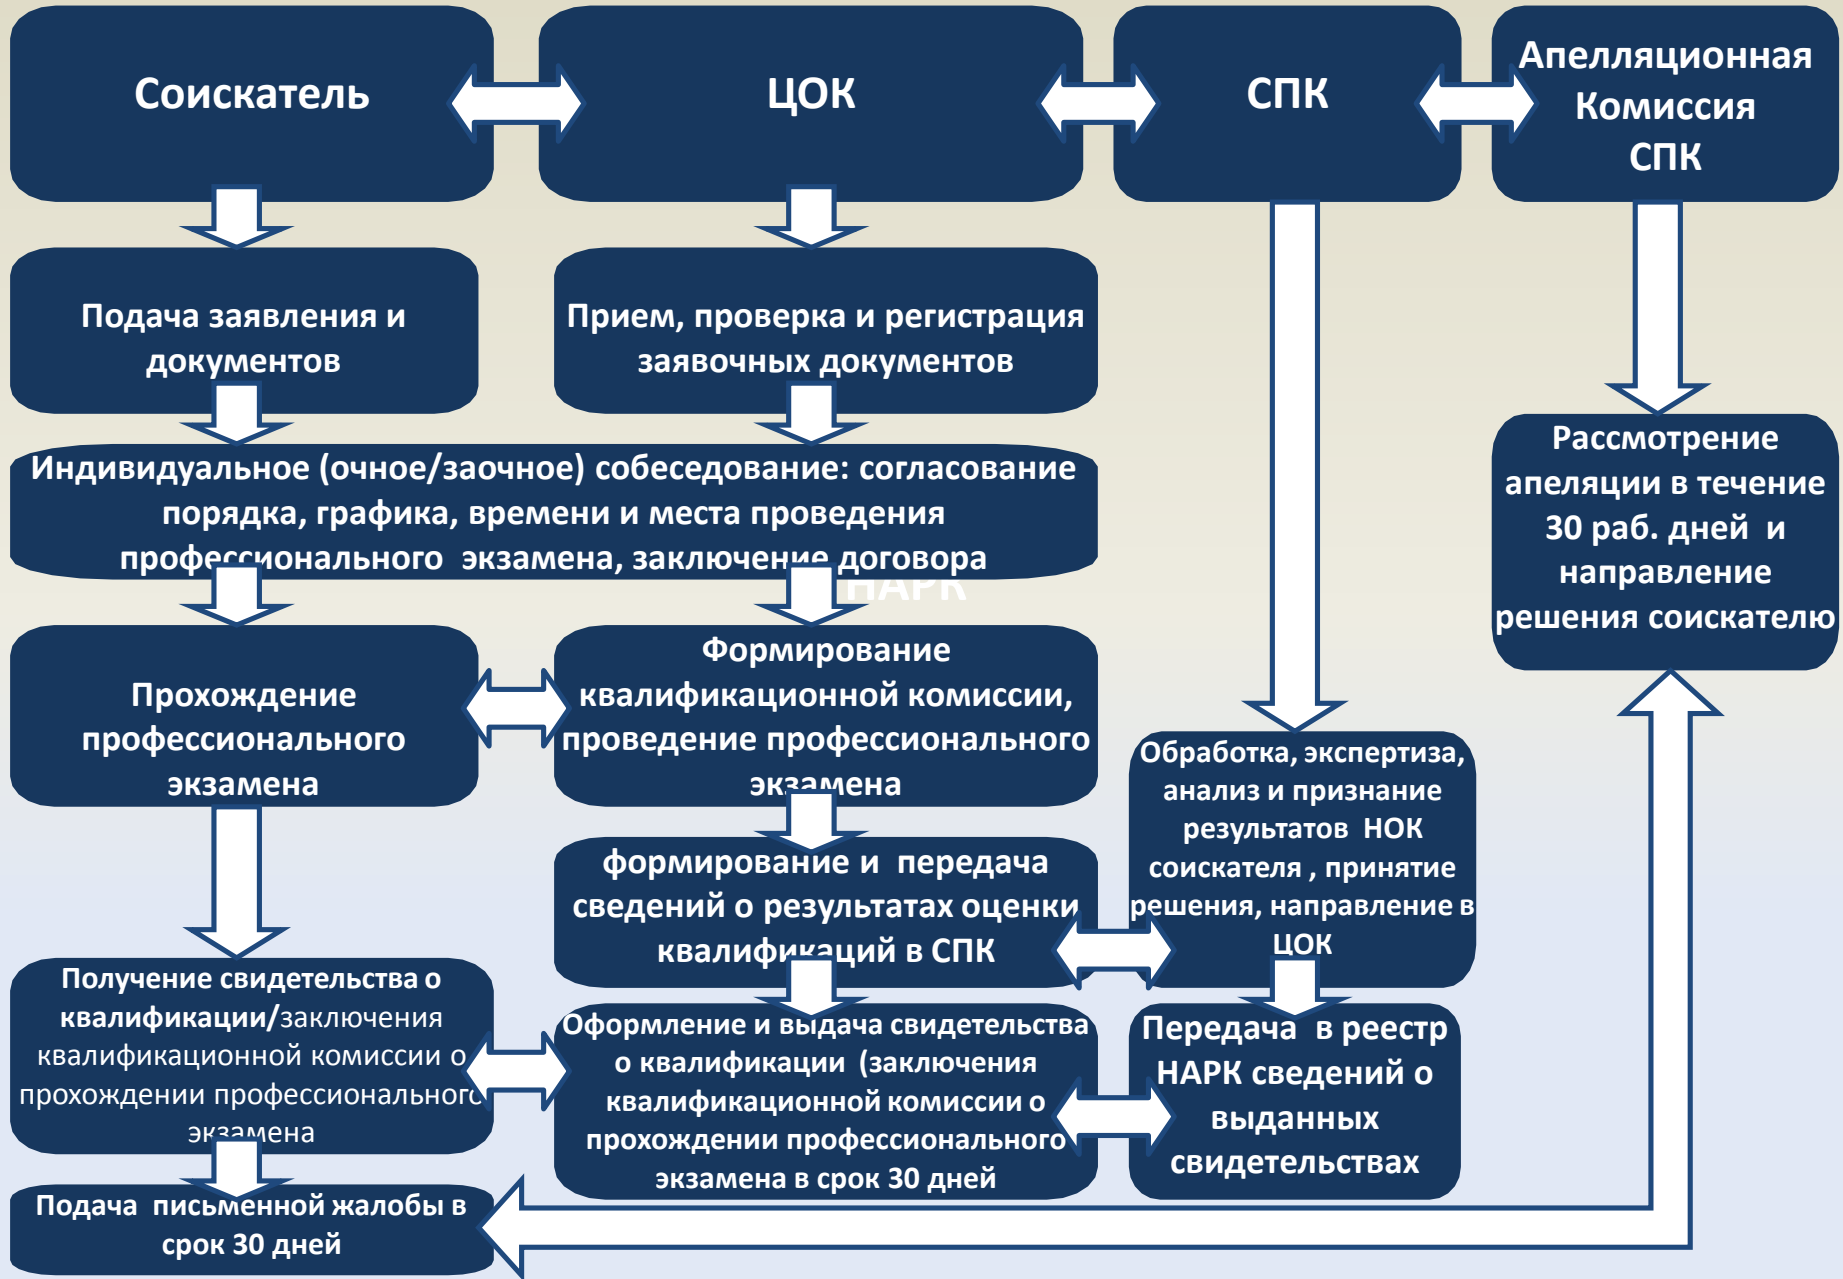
Соискатель

ЦОК

СПК

Апелляционная Комиссия СПК

Подача заявления и документов

Прием, проверка и регистрация заявочных документов

Индивидуальное (очное/заочное) собеседование: согласование порядка, графика, времени и места проведения профессионального экзамена, заключение договора

НАРК

Рассмотрение апеляции в течение 30 раб. дней и направление решения соискателю

Прохождение профессионального экзамена

Формирование квалификационной комиссии, проведение профессионального экзамена

Обработка, экспертиза, анализ и признание результатов НОК соискателя , принятие решения, направление в ЦОК

формирование и передача сведений о результатах оценки квалификаций в СПК

Получение свидетельства о квалификации/заключения квалификационной комиссии о прохождении профессионального экзамена

Оформление и выдача свидетельства о квалификации (заключения квалификационной комиссии о прохождении профессионального экзамена в срок 30 дней

Передача в реестр НАРК сведений о выданных свидетельствах

Подача письменной жалобы в срок 30 дней